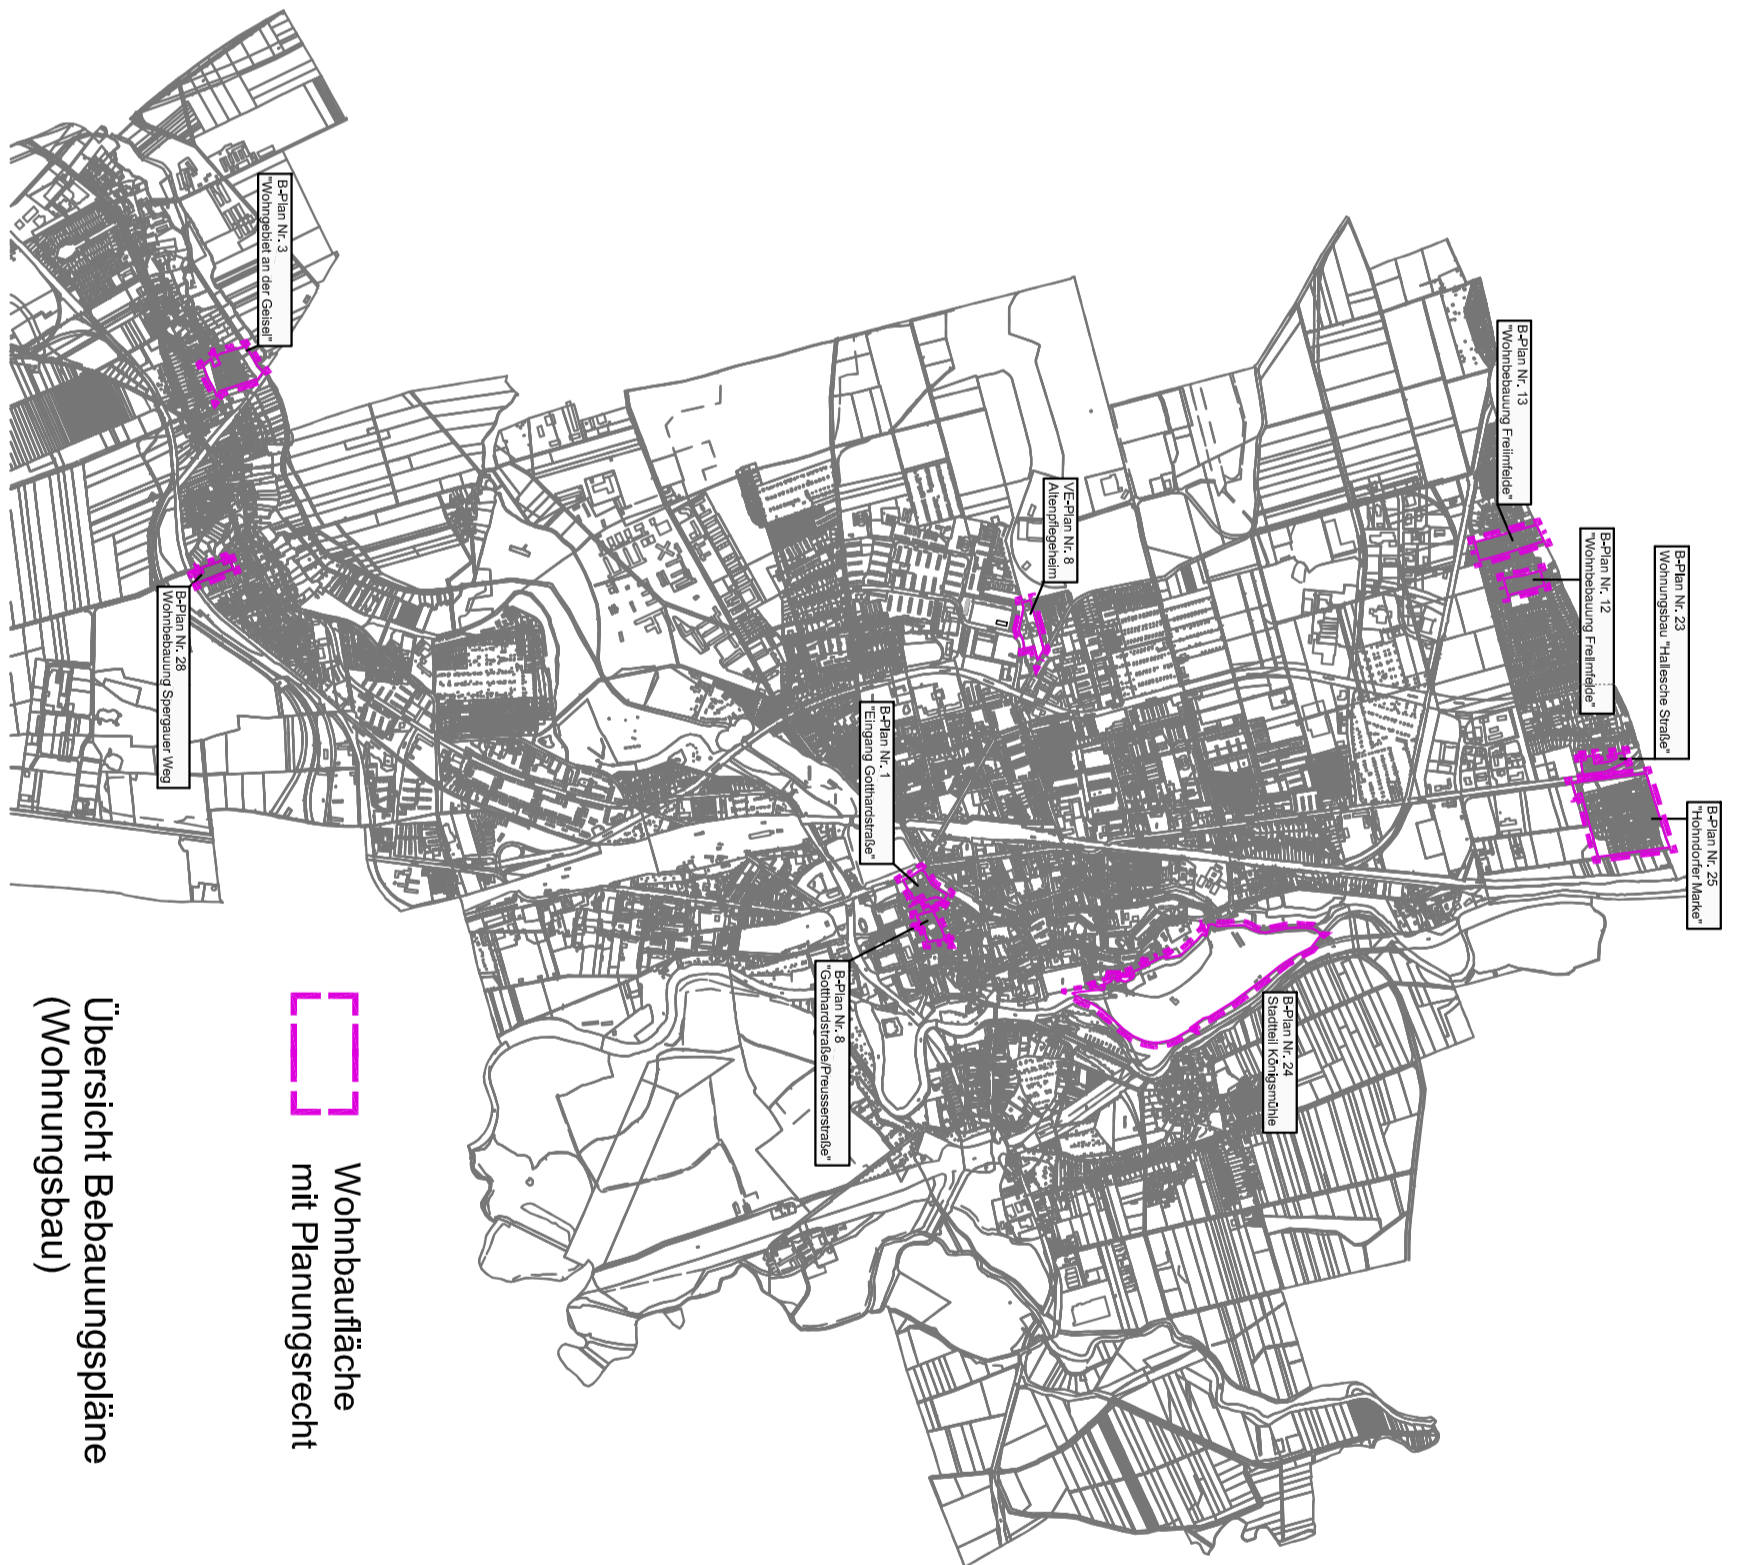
Übersicht Bebauungspläne (Wohnungsbau)

Wohnbaufläche mit Planungsrecht

B-Plan Nr. 3 "Wohngebiet an der Geisel"

B-Plan Nr. 28 Wohnbebauung Spergauer Weg

VE-Plan Nr. 8 Altenpflegeheim

B-Plan Nr. 1 "Eingang Gotthardstraße"

B-Plan Nr. 8 "Gotthardstraße/Preussenstraße"

B-Plan Nr. 24 Stadtteil Königsmühle

B-Plan Nr. 13 "Wohnbebauung Freiimfelde"

B-Plan Nr. 12 "Wohnbebauung Freiimfelde"

B-Plan Nr. 23 Wohnungsbau "Hallesche Straße"

B-Plan Nr. 25 "Hohndorfer Marke"